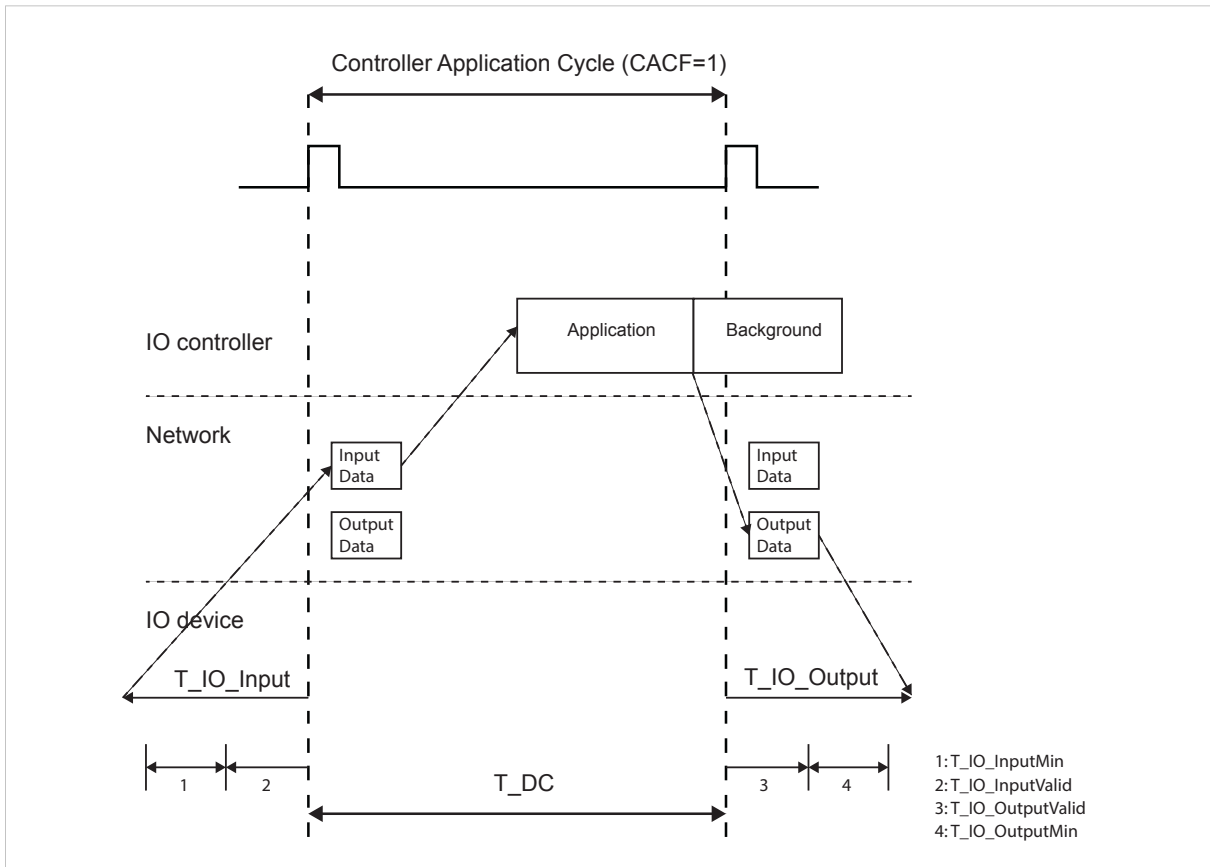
Controller Application Cycle (CACF=1)

IO controller

Application

Background

Network

Input Data

Output Data

Input Data

Output Data

IO device

T_IO_Input

T_IO_Output

1

2

T_DC

3

4

1: T_IO_InputMin
2: T_IO_InputValid
3: T_IO_OutputValid
4: T_IO_OutputMin